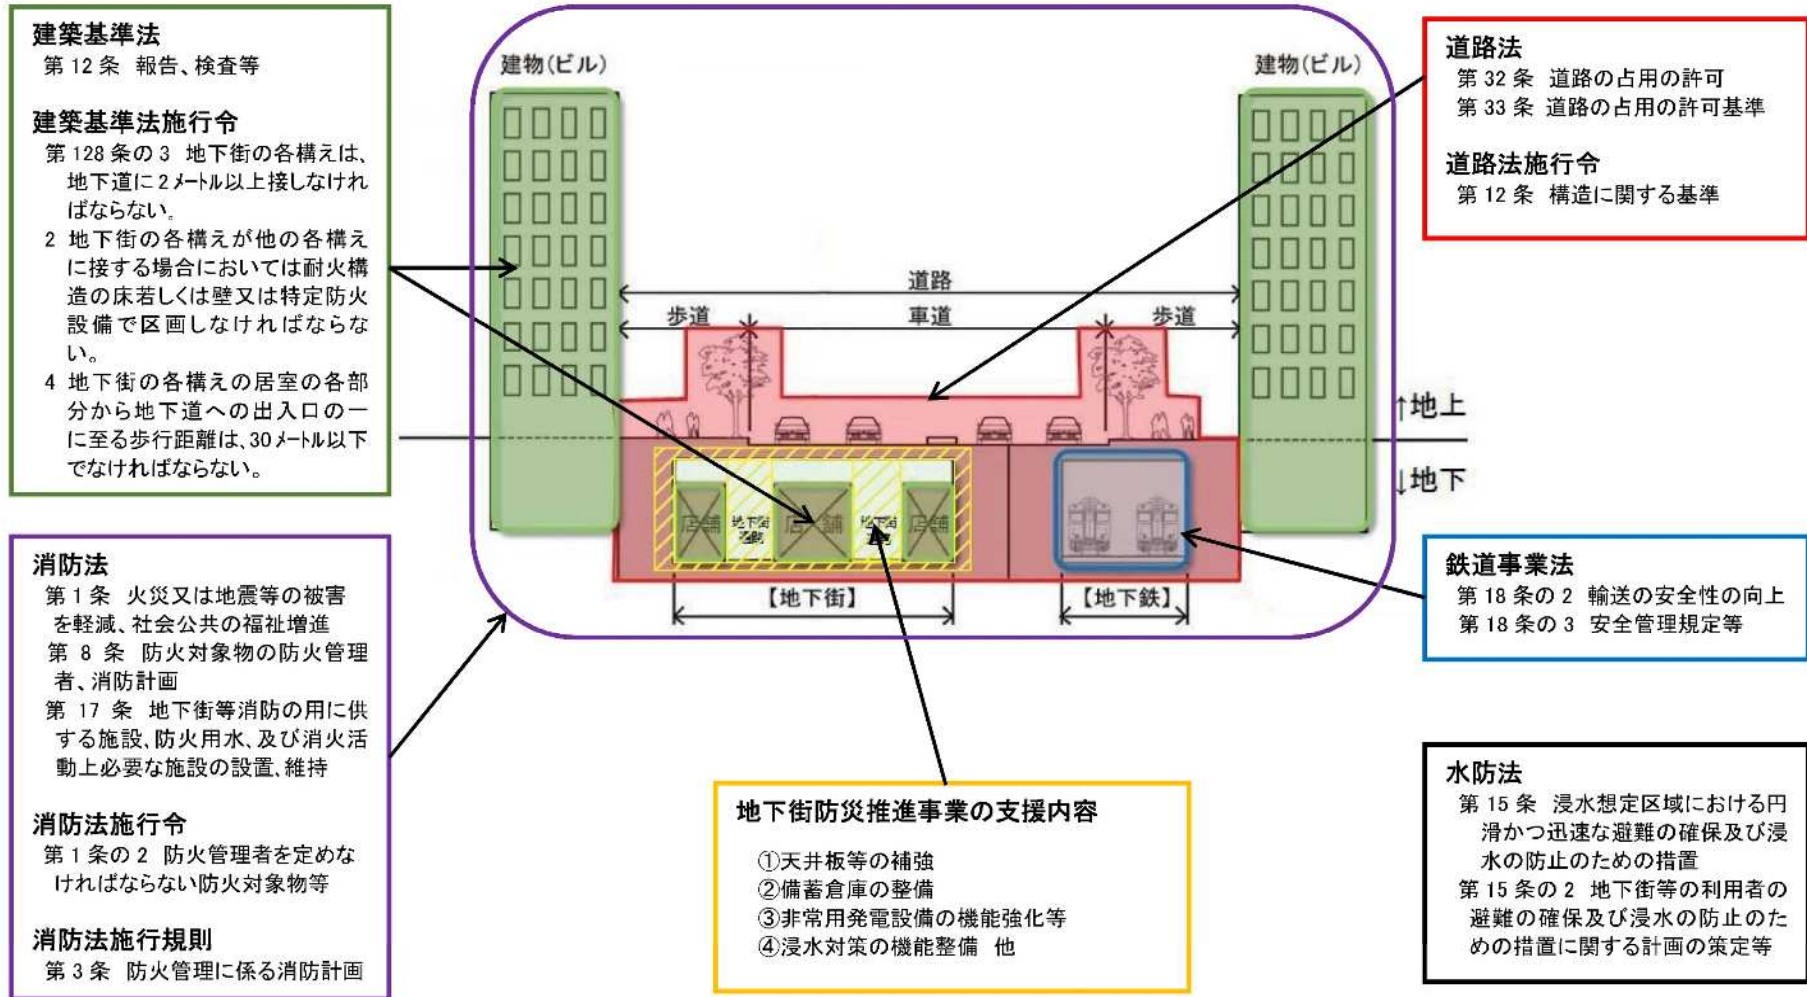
建築基準法
第 12 条 報告、検査等

建築基準法施行令
第 128 条の 3 地下街の各構えは、地下道に 2 メートル以上接しなければならない。
2 地下街の各構えが他の各構えに接する場合においては耐火構造の床若しくは壁又は特定防火設備で区画しなければならない。
4 地下街の各構えの居室の各部分から地下道への出入口の一に至る歩行距離は、30 メートル以下でなければならない。

消防法
第 1 条 火災又は地震等の被害を軽減、社会公共の福祉増進
第 8 条 防火対象物の防火管理者、消防計画
第 17 条 地下街等消防の用に供する施設、防火用水、及び消火活動上必要な施設の設置、維持

消防法施行令
第 1 条の 2 防火管理者を定めなければならない防火対象物等

消防法施行規則
第 3 条 防火管理に係る消防計画

建物(ビル)
建物(ビル)
道路
歩道
車道
歩道
↑地上
↓地下
店舗
地下街通路
店舗
地下街通路
店舗
【地下街】
【地下鉄】

道路法
第 32 条 道路の占用の許可
第 33 条 道路の占用の許可基準

道路法施行令
第 12 条 構造に関する基準

鉄道事業法
第 18 条の 2 輸送の安全性の向上
第 18 条の 3 安全管理規定等

地下街防災推進事業の支援内容
①天井板等の補強
②備蓄倉庫の整備
③非常用発電設備の機能強化等
④浸水対策の機能整備 他

水防法
第 15 条 浸水想定区域における円滑かつ迅速な避難の確保及び浸水の防止のための措置
第 15 条の 2 地下街等の利用者の避難の確保及び浸水の防止のための措置に関する計画の策定等